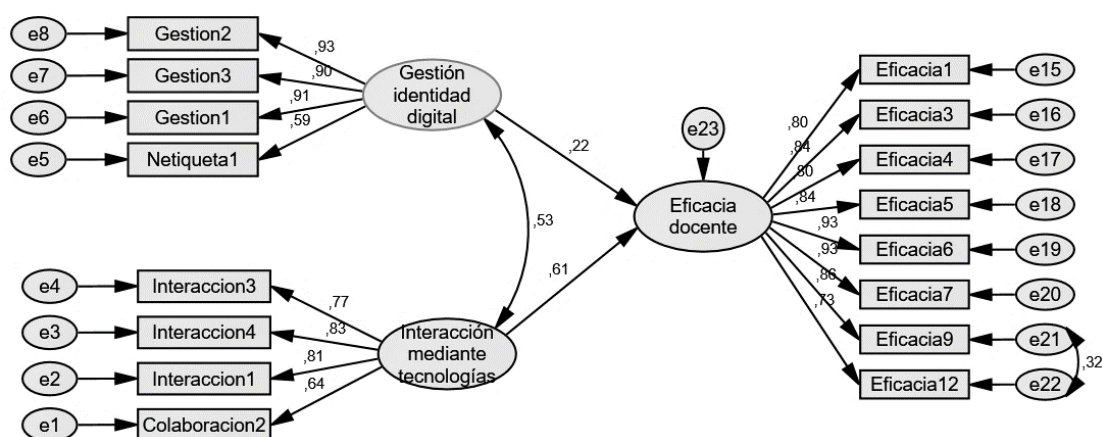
e8
Gestion2
,93
e7
Gestion3
,90
e6
Gestion1
,91
e5
Netiqueta1
,59
Gestión identidad digital
,22
e23
Eficacia docente
,53
,61
e4
Interaccion3
,77
e3
Interaccion4
,83
e2
Interaccion1
,81
e1
Colaboracion2
,64
Interacción mediante tecnologías
,80
,84
,80
,84
,93
,93
,86
,73
Eficacia1
e15
Eficacia3
e16
Eficacia4
e17
Eficacia5
e18
Eficacia6
e19
Eficacia7
e20
Eficacia9
e21
Eficacia12
e22
,32